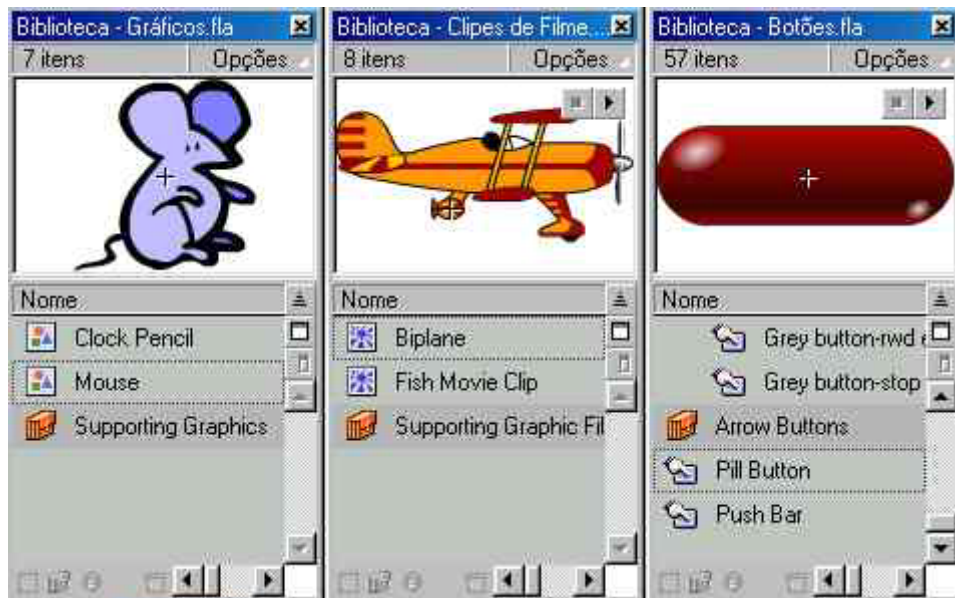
Biblioteca - Gráficos.fla
7 itens
Opções
Nome
Clock Pencil
Mouse
Supporting Graphics

Biblioteca - Clipes de Filme...
8 itens
Opções
Nome
Biplane
Fish Movie Clip
Supporting Graphic Fil

Biblioteca - Botões.fla
57 itens
Opções
Nome
Grey button-rwd
Grey button-stop
Arrow Buttons
Pill Button
Push Bar